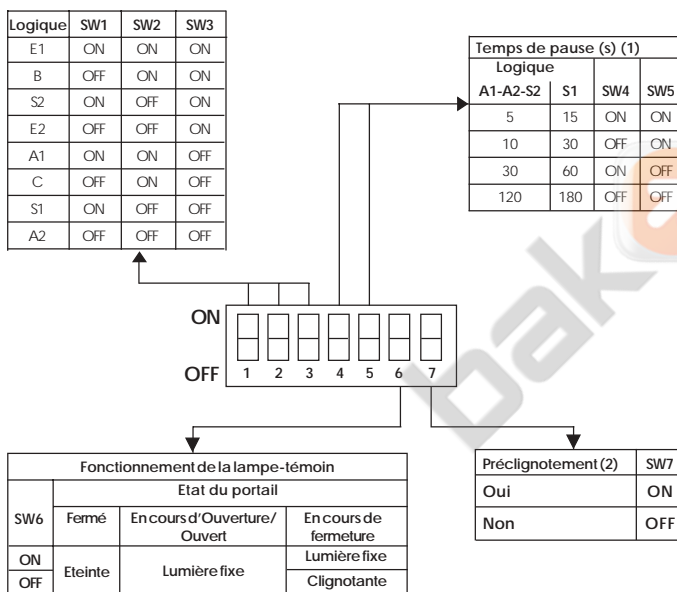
| Logique | SW1 | SW2 | SW3 |
|---|---|---|---|
| E1 | ON | ON | ON |
| B | OFF | ON | ON |
| S2 | ON | OFF | ON |
| E2 | OFF | OFF | ON |
| A1 | ON | ON | OFF |
| C | OFF | ON | OFF |
| S1 | ON | OFF | OFF |
| A2 | OFF | OFF | OFF |

| Temps de pause (s) (1) | | | |
|---|---|---|---|
| Logique A1-A2-S2 | S1 | SW4 | SW5 |
| 5 | 15 | ON | ON |
| 10 | 30 | OFF | ON |
| 30 | 60 | ON | OFF |
| 120 | 180 | OFF | OFF |

ON
OFF
1 2 3 4 5 6 7

| Fonctionnement de la lampe-témoin | | | |
|---|---|---|---|
| SW6 | Etat du portail | | |
| | Fermé | En cours d'Ouverture/ Ouvert | En cours de fermeture |
| ON | Eteinte | Lumière fixe | Lumière fixe |
| OFF | | | Clignotante |

| Préclignotement (2) | SW7 |
|---|---|
| Oui | ON |
| Non | OFF |

bak